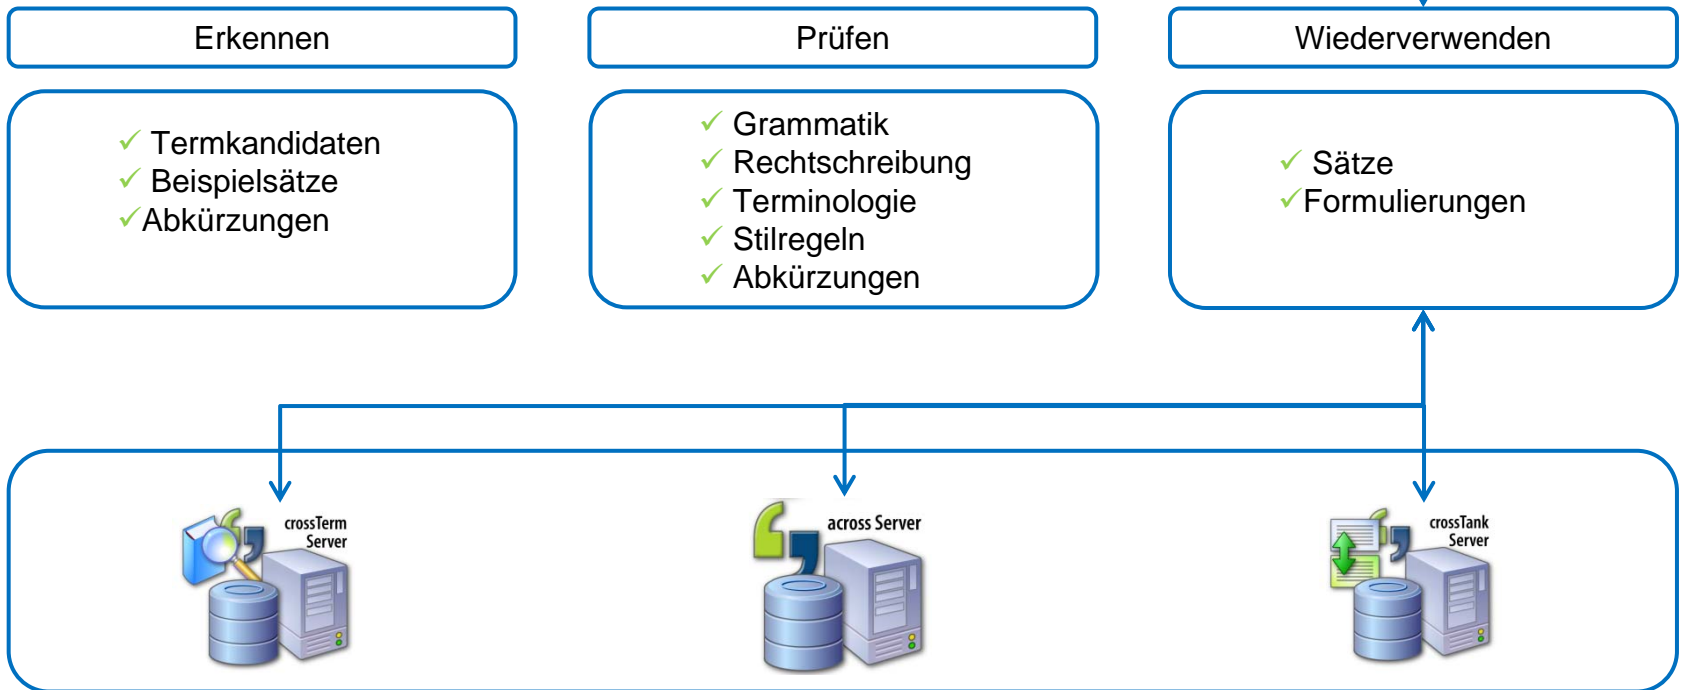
Erkennen

Prüfen

Wiederverwenden

✓ Termkandidaten
✓ Beispielsätze
✓Abkürzungen

✓ Grammatik
✓ Rechtschreibung
✓ Terminologie
✓ Stilregeln
✓ Abkürzungen

✓ Sätze
✓Formulierungen

crossTerm Server

across Server

crossTank Server